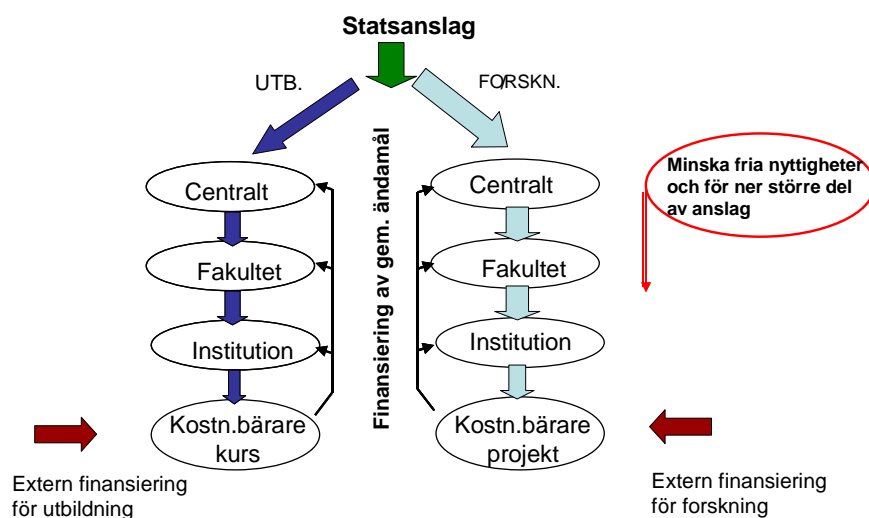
Statsanslag

UTB.

FORSKN.

Finansiering av gem. ändamål

Centralt

Fakultet

Institution

Kostn.bärare kurs

Centralt

Fakultet

Institution

Kostn.bärare projekt

Minska fria nyttigheter och för ner större del av anslag

Extern finansiering för utbildning

Extern finansiering för forskning